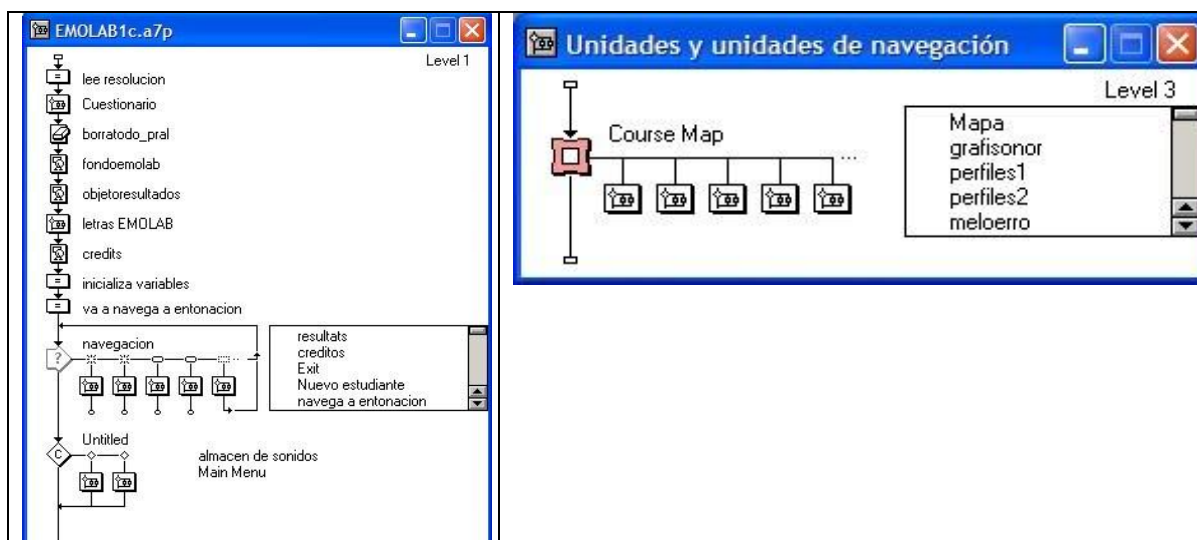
EMOLAB1c.a7p

Level 1

lee resolucion
Cuestionario
borratodo_pral
fondoemolab
objetoresultados
letras EMOLAB
credits
inicializa variables
va a navega a entonacion

navegacion

resultats
creditos
Exit
Nuevo estudiante
navega a entonacion

Untitled

almacen de sonidos
Main Menu

Unidades y unidades de navegación

Level 3

Course Map

Mapa
grafisonor
perfiles1
perfiles2
meloerro